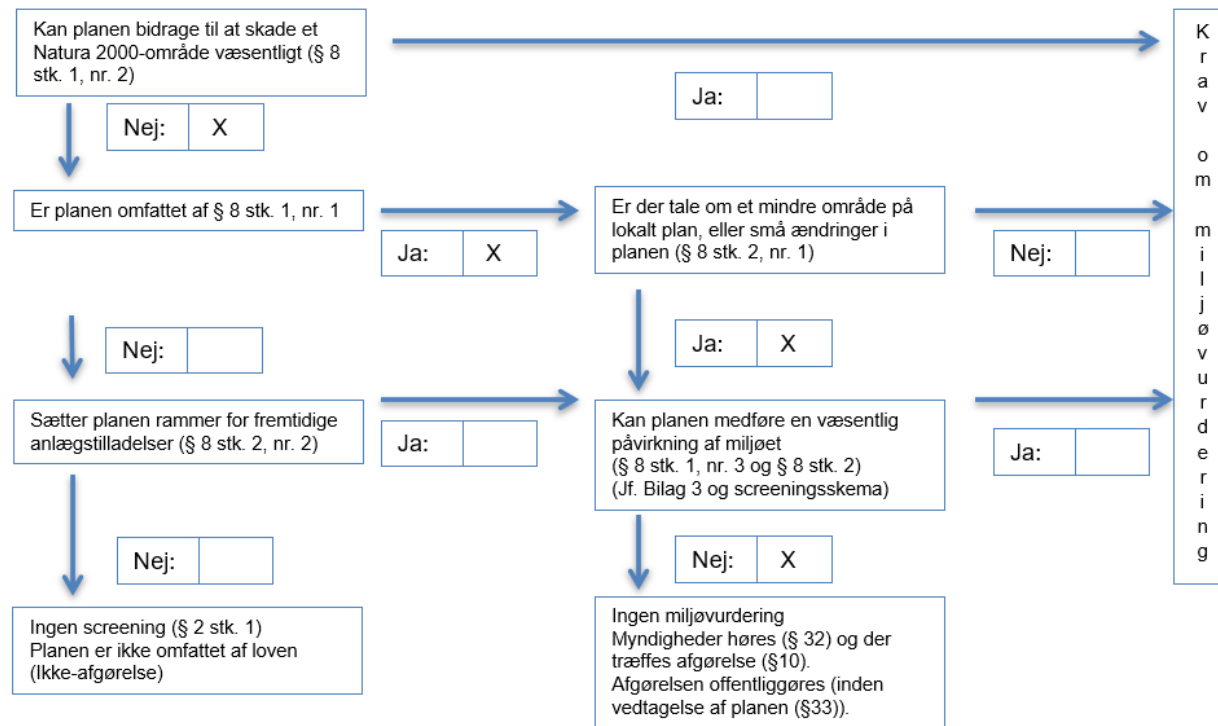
Kan planen bidrage til at skade et Natura 2000-område væsentligt (§ 8 stk. 1, nr. 2)

Ja:

Krav om miljøvurdering

Nej: X

Er planen omfattet af § 8 stk. 1, nr. 1

Ja: X

Er der tale om et mindre område på lokalt plan, eller små ændringer i planen (§ 8 stk. 2, nr. 1)

Nej:

Nej:

Ja: X

Sætter planen rammer for fremtidige anlægstilladelser (§ 8 stk. 2, nr. 2)

Ja:

Kan planen medføre en væsentlig påvirkning af miljøet (§ 8 stk. 1, nr. 3 og § 8 stk. 2) (Jf. Bilag 3 og screeningsskema)

Ja:

Nej:

Nej: X

Ingen screening (§ 2 stk. 1) Planen er ikke omfattet af loven (Ikke-afgørelse)

Ingen miljøvurdering Myndigheder høres (§ 32) og der træffes afgørelse (§10). Afgørelsen offentliggøres (inden vedtagelse af planen (§33)).